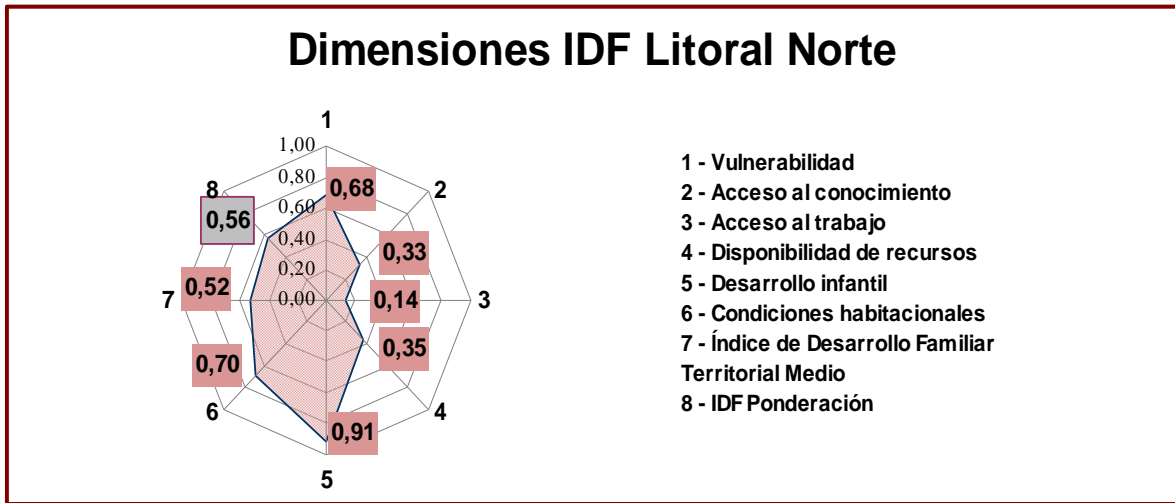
Dimensiones IDF Litoral Norte

1
2
3
4
5
6
7
8

1,00
0,80
0,60
0,40
0,20
0,00

0,68
0,33
0,14
0,35
0,91
0,70
0,52
0,56

1 - Vulnerabilidad
2 - Acceso al conocimiento
3 - Acceso al trabajo
4 - Disponibilidad de recursos
5 - Desarrollo infantil
6 - Condiciones habitacionales
7 - Índice de Desarrollo Familiar Territorial Medio
8 - IDF Ponderación